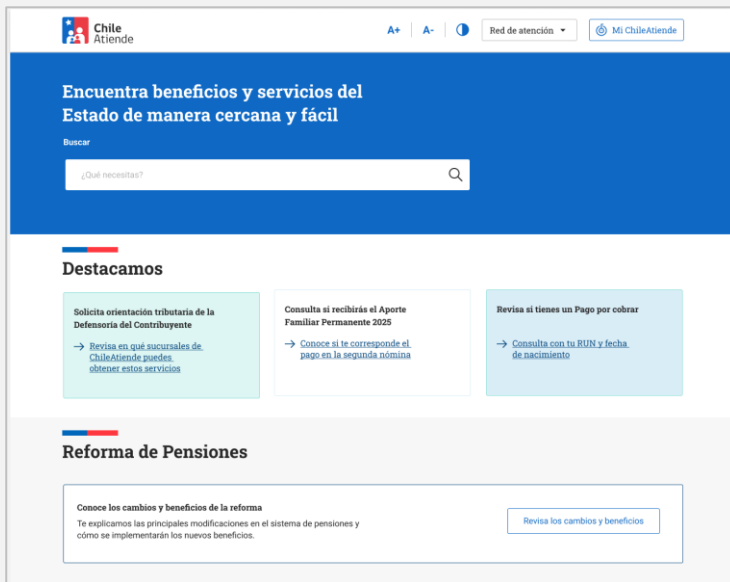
Chile Atiende

A+ A- Red de atención Mi ChileAtiende

Encuentra beneficios y servicios del Estado de manera cercana y fácil

Buscar

¿Qué necesitas?

Destacamos

Solicita orientación tributaria de la Defensoría del Contribuyente

→ Revisa en qué sucursales de ChileAtiende puedes obtener estos servicios

Consulta si recibirás el Aporte Familiar Permanente 2025

→ Conoce si te corresponde el pago en la segunda nómina

Revisa si tienes un Pago por cobrar

→ Consulta con tu RUN y fecha de nacimiento

Reforma de Pensiones

Conoce los cambios y beneficios de la reforma

Te explicamos las principales modificaciones en el sistema de pensiones y cómo se implementarán los nuevos beneficios.

Revisa los cambios y beneficios